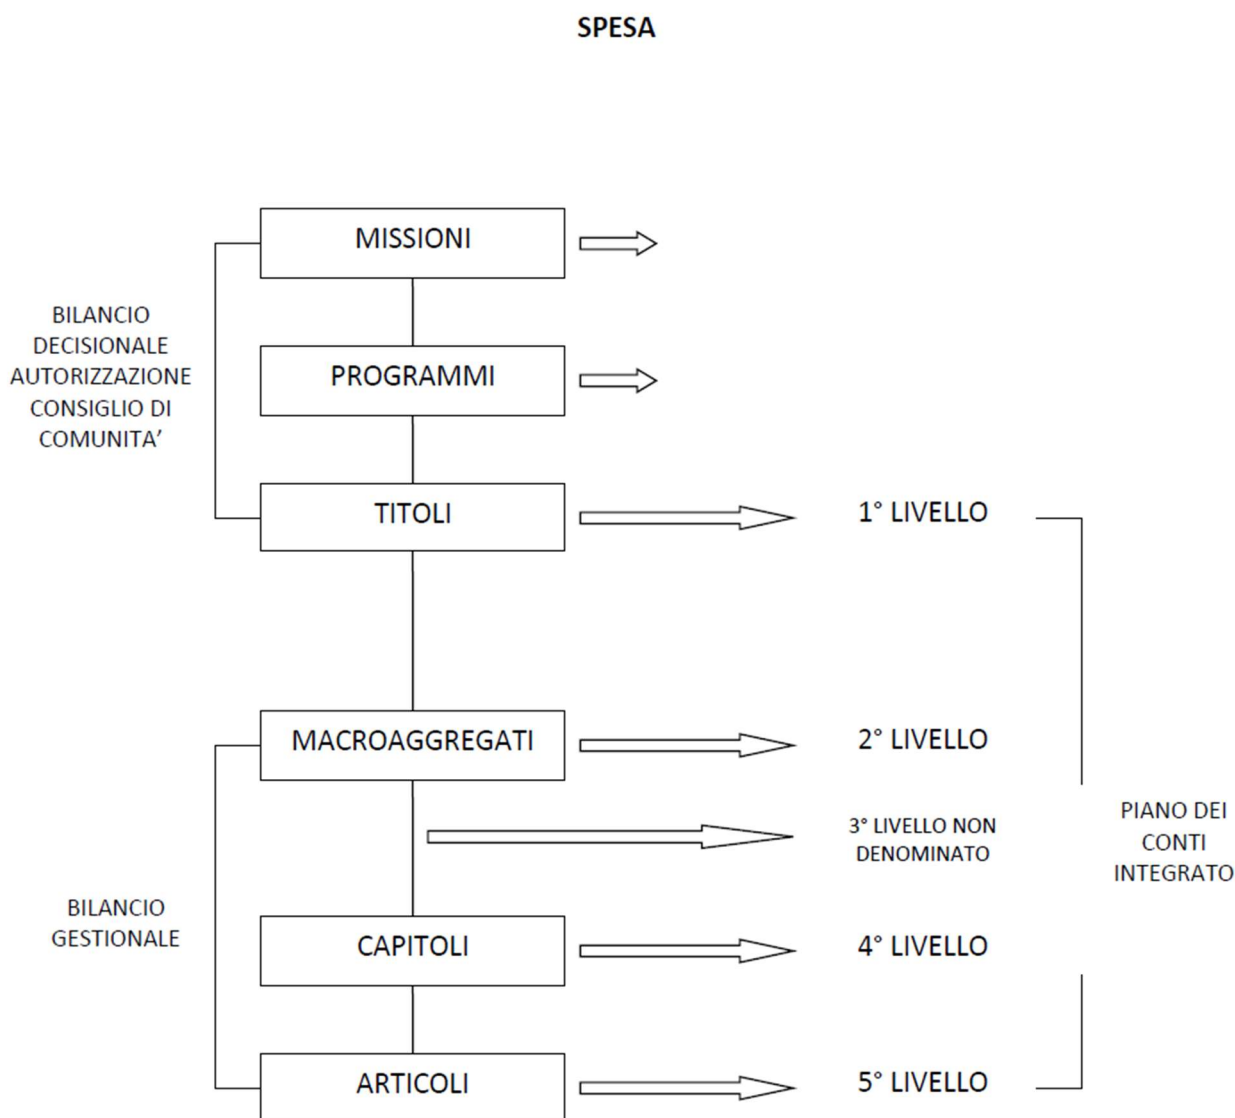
SPESA

BILANCIO DECISIONALE AUTORIZZAZIONE CONSIGLIO DI COMUNITA'

MISSIONI

PROGRAMMI

TITOLI

1° LIVELLO

MACROAGGREGATI

2° LIVELLO

3° LIVELLO NON DENOMINATO

PIANO DEI CONTI INTEGRATO

BILANCIO GESTIONALE

CAPITOLI

4° LIVELLO

ARTICOLI

5° LIVELLO